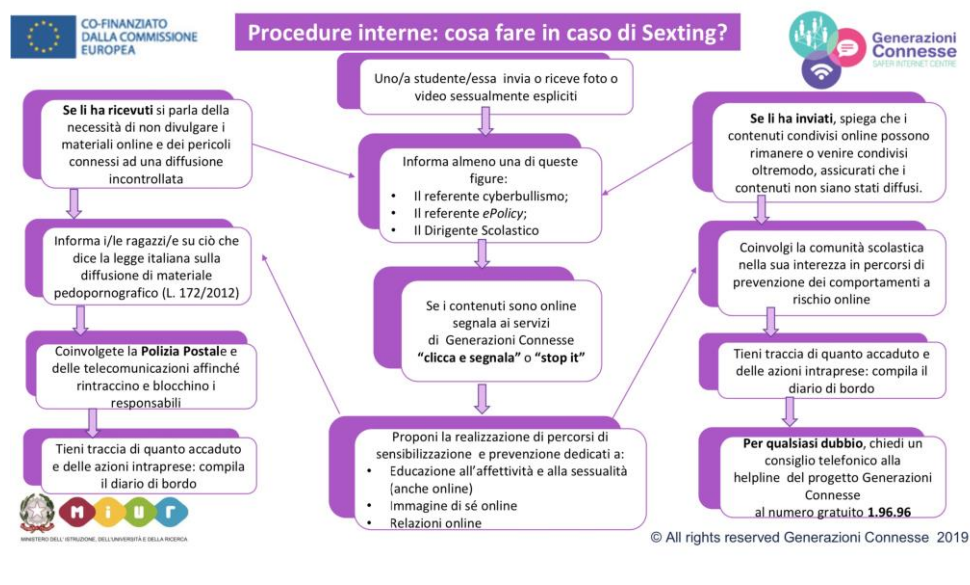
CO-FINANZIATO DALLA COMMISSIONE EUROPEA

Procedure interne: cosa fare in caso di Sexting?

Generazioni Connesse
SAFER INTERNET CENTRE

Uno/a studente/essa invia o riceve foto o video sessualmente espliciti

Informa almeno una di queste figure:
• Il referente cyberbullismo;
• Il referente *ePolicy*;
• Il Dirigente Scolastico

Se i contenuti sono online segnala ai servizi di Generazioni Connesse **"clicca e segnala"** o **"stop it"**

Proponi la realizzazione di percorsi di sensibilizzazione e prevenzione dedicati a:
• Educazione all'affettività e alla sessualità (anche online)
• Immagine di sé online
• Relazioni online

**Se li ha ricevuti** si parla della necessità di non divulgare i materiali online e dei pericoli connessi ad una diffusione incontrollata

Informa i/le ragazzi/e su ciò che dice la legge italiana sulla diffusione di materiale pedopornografico (L. 172/2012)

Coinvolgete la **Polizia Postale** e delle telecomunicazioni affinché rintraccino e blocchino i responsabili

Tieni traccia di quanto accaduto e delle azioni intraprese: compila il diario di bordo

**Se li ha inviati**, spiega che i contenuti condivisi online possono rimanere o venire condivisi oltremodo, assicurati che i contenuti non siano stati diffusi.

Coinvolgi la comunità scolastica nella sua interezza in percorsi di prevenzione dei comportamenti a rischio online

Tieni traccia di quanto accaduto e delle azioni intraprese: compila il diario di bordo

**Per qualsiasi dubbio**, chiedi un consiglio telefonico alla helpline del progetto Generazioni Connesse al numero gratuito **1.96.96**

MIUR
MINISTERO DELL'ISTRUZIONE, DELL'UNIVERSITÀ E DELLA RICERCA

© All rights reserved Generazioni Connesse 2019